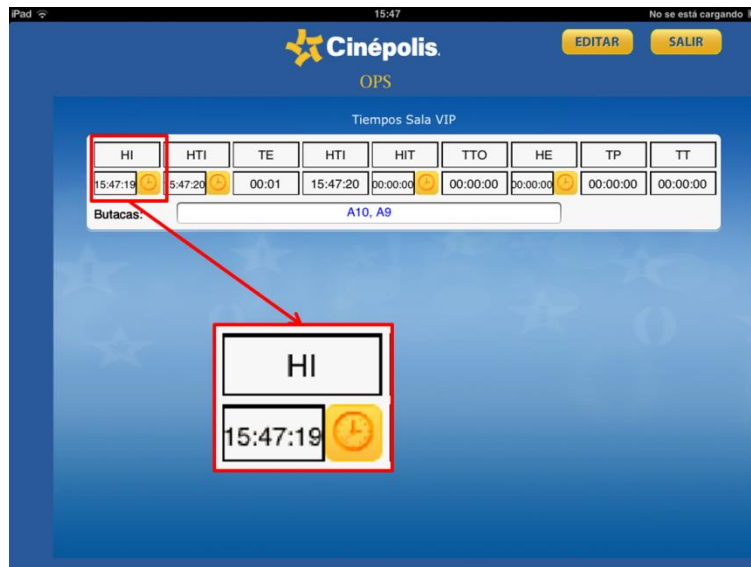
iPad 15:47 No se está cargando

Cinépolis
OPS

EDITAR SALIR

Tiempos Sala VIP

| HI | HTI | TE | HTI | HIT | TTO | HE | TP | TT |
|---|---|---|---|---|---|---|---|---|
| 15:47:19 | 5:47:20 | 00:01 | 15:47:20 | 00:00:00 | 00:00:00 | 00:00:00 | 00:00:00 | 00:00:00 |

Butacas: A10, A9

HI
15:47:19